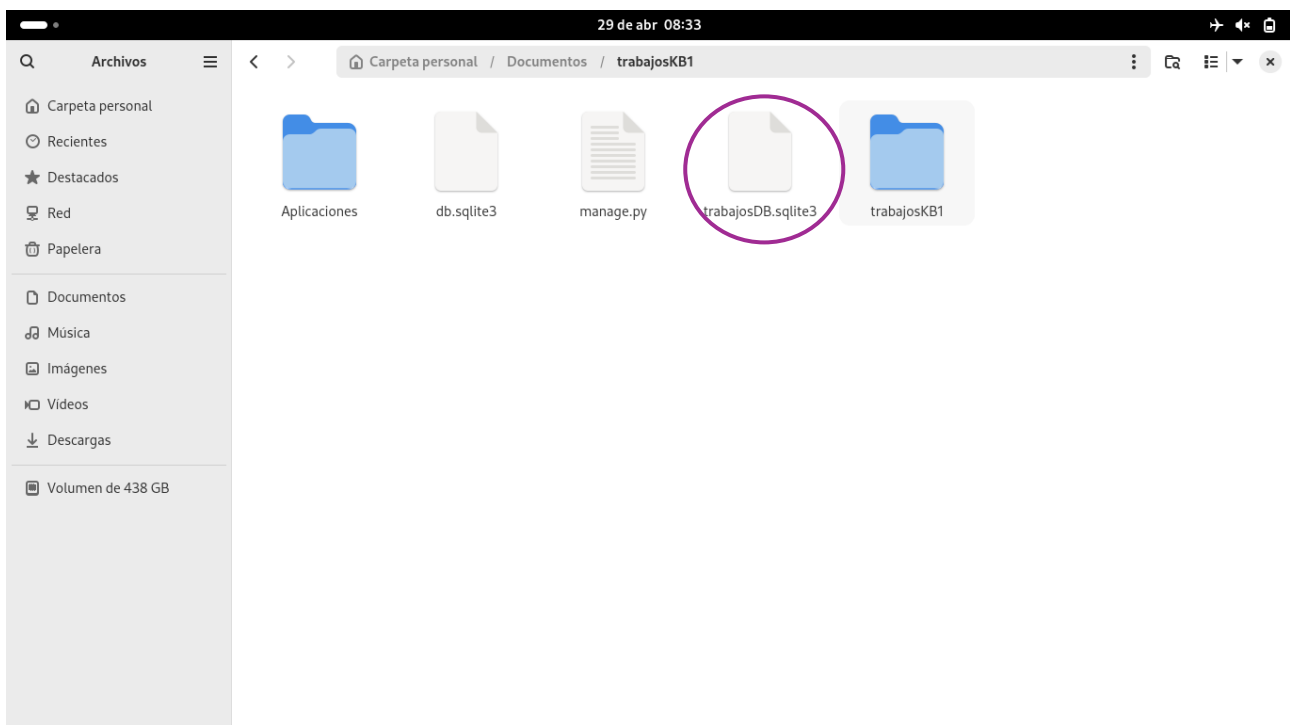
29 de abr 08:33

Archivos

Carpeta personal / Documentos / trabajosKB1

Carpeta personal
Recientes
Destacados
Red
Papelera

Documentos
Música
Imágenes
Vídeos
Descargas

Volumen de 438 GB

Aplicaciones
db.sqlite3
manage.py
trabajosDB.sqlite3
trabajosKB1